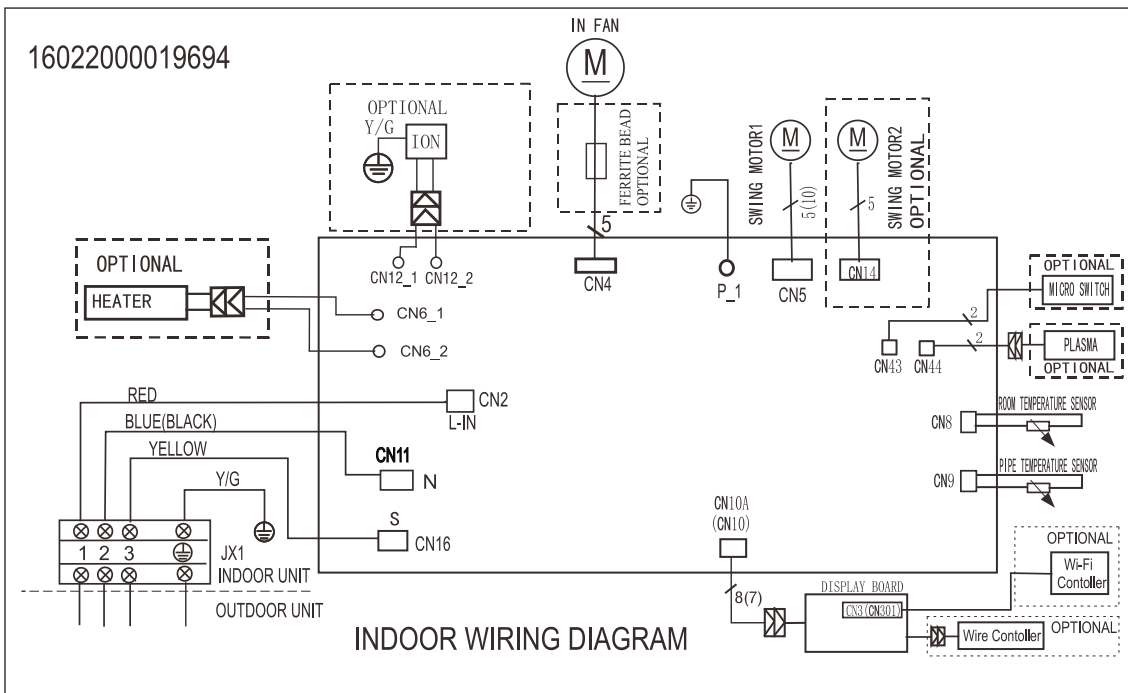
16022000019694

IN FAN

M

OPTIONAL
Y/G
ION

FERRITE BEAD OPTIONAL

5

CN12_1 CN12_2

CN4

P_1

SWING MOTOR1
M
5(10)
CN5

SWING MOTOR2 OPTIONAL
M
5
CN14

OPTIONAL
HEATER

CN6_1
CN6_2

OPTIONAL
MICRO SWITCH
2
2
PLASMA
OPTIONAL
CN43 CN44

RED
CN2
L-IN
BLUE(BLACK)
YELLOW
CN11
N
Y/G
S
CN16

ROOM TEMPERATURE SENSOR
CN8
PIPE TEMPERATURE SENSOR
CN9

CN10A
(CN10)

1 2 3
JX1
INDOOR UNIT
OUTDOOR UNIT

8(7)

DISPLAY BOARD
CN3(CN301)

OPTIONAL
Wi-Fi Contoller

Wire Contoller
OPTIONAL

INDOOR WIRING DIAGRAM